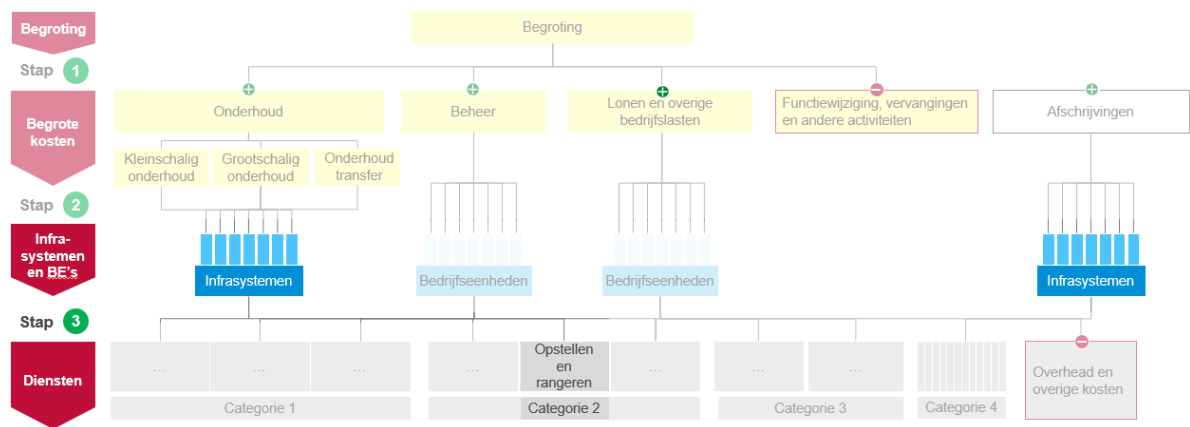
Begroting

Stap 1

Begrote kosten

Stap 2

Infra-systemen en BE's

Stap 3

Diensten

Begroting

Onderhoud

Beheer

Lonen en overige bedrijfslasten

Functiewijziging, vervangingen en andere activiteiten

Afschrijvingen

Kleinschalig onderhoud

Grootschalig onderhoud

Onderhoud transfer

Infrasystemen

Bedrijfseenheden

Bedrijfseenheden

Infrasystemen

...

...

...

...

Opstellen en rangeren

...

...

...

Overhead en overige kosten

Categorie 1

Categorie 2

Categorie 3

Categorie 4